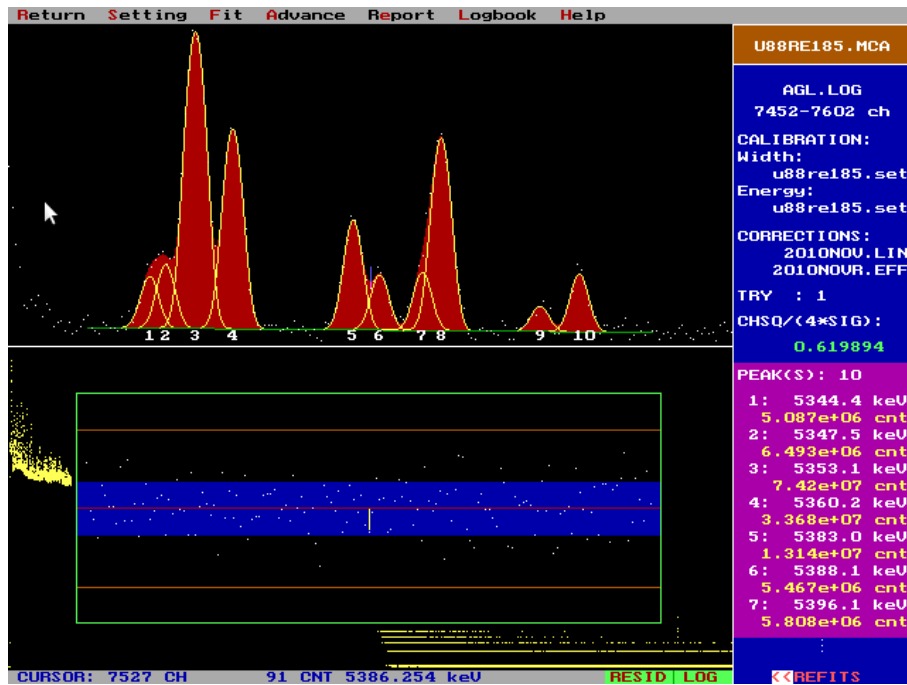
Return Setting Fit Advance Report Logbook Help

1 2 3 4 5 6 7 8 9 10

U88RE185.MCA

AGL.LOG
7452-7602 ch

CALIBRATION:
Width:
u88re185.set
Energy:
u88re185.set

CORRECTIONS:
2010NOV.LIN
2010NOVR.EFF

TRY : 1

CHSQ/(4*SIG):

0.619894

PEAK(S): 10

1: 5344.4 keV
5.087e+06 cnt
2: 5347.5 keV
6.493e+06 cnt
3: 5353.1 keV
7.42e+07 cnt
4: 5360.2 keV
3.368e+07 cnt
5: 5383.0 keV
1.314e+07 cnt
6: 5388.1 keV
5.467e+06 cnt
7: 5396.1 keV
5.808e+06 cnt

<<REFITS

CURSOR: 7527 CH 91 CNT 5386.254 keV RESID LOG